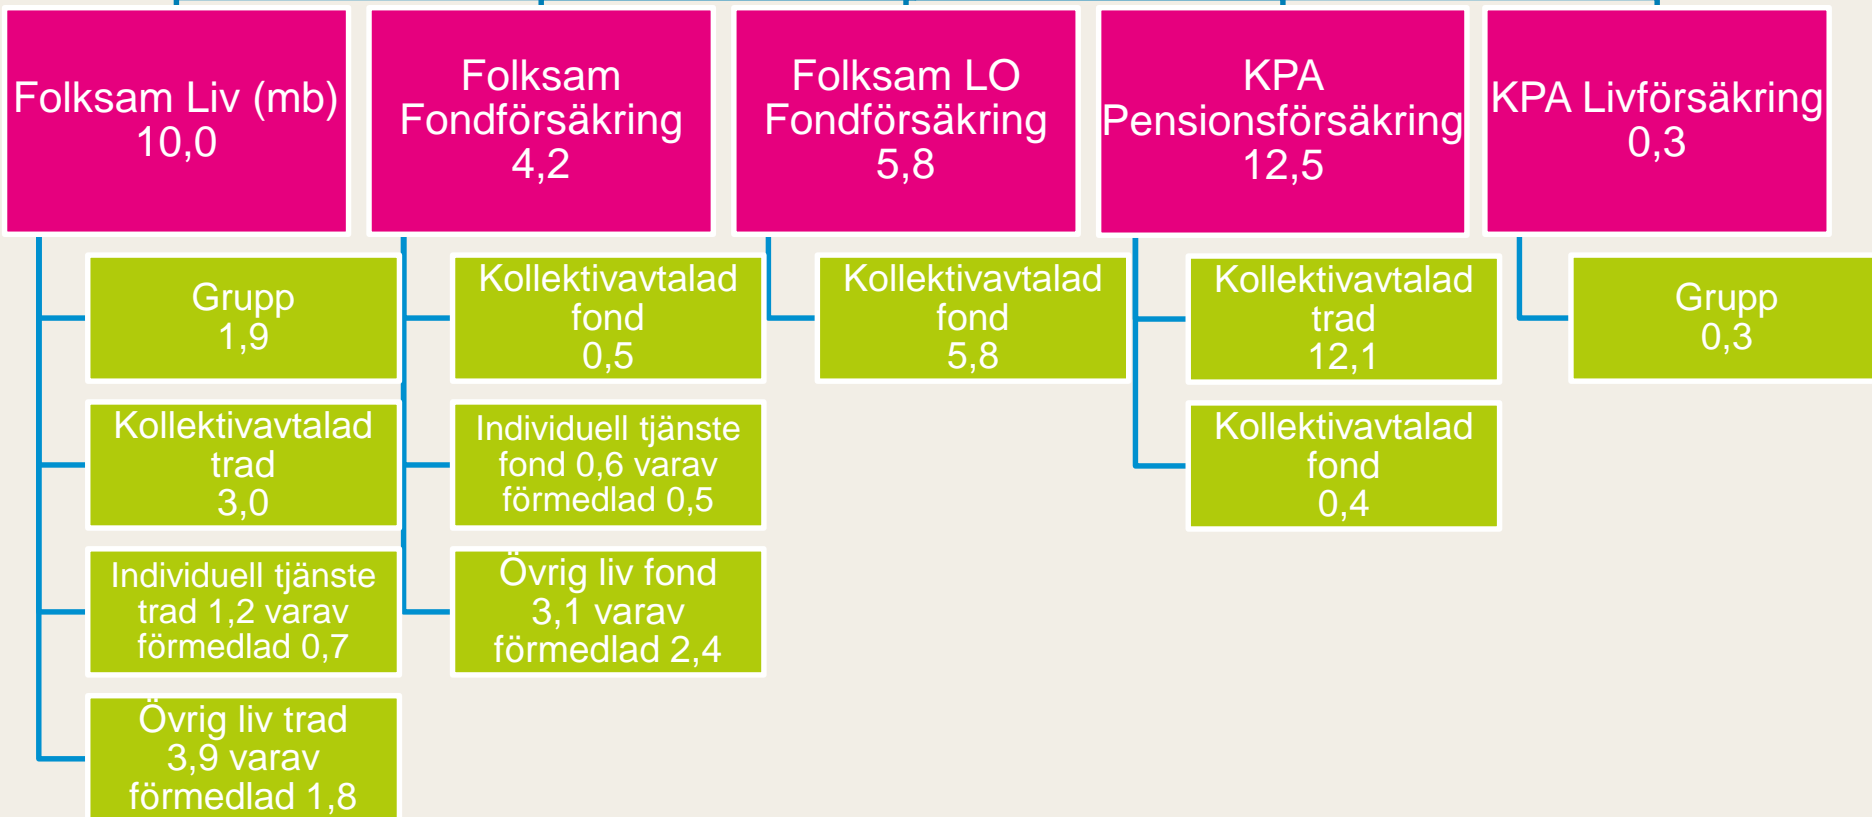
Folksam Liv (mb)
10,0

Grupp
1,9

Kollektivavtalad
trad
3,0

Individuell tjänste trad 1,2 varav förmedlad 0,7

Övrig liv trad
3,9 varav
förmedlad 1,8

Folksam Fondförsäkring
4,2

Kollektivavtalad
fond
0,5

Individuell tjänste fond 0,6 varav förmedlad 0,5

Övrig liv fond
3,1 varav
förmedlad 2,4

Folksam LO Fondförsäkring
5,8

Kollektivavtalad
fond
5,8

KPA Pensionsförsäkring
12,5

Kollektivavtalad
trad
12,1

Kollektivavtalad
fond
0,4

KPA Livförsäkring
0,3

Grupp
0,3